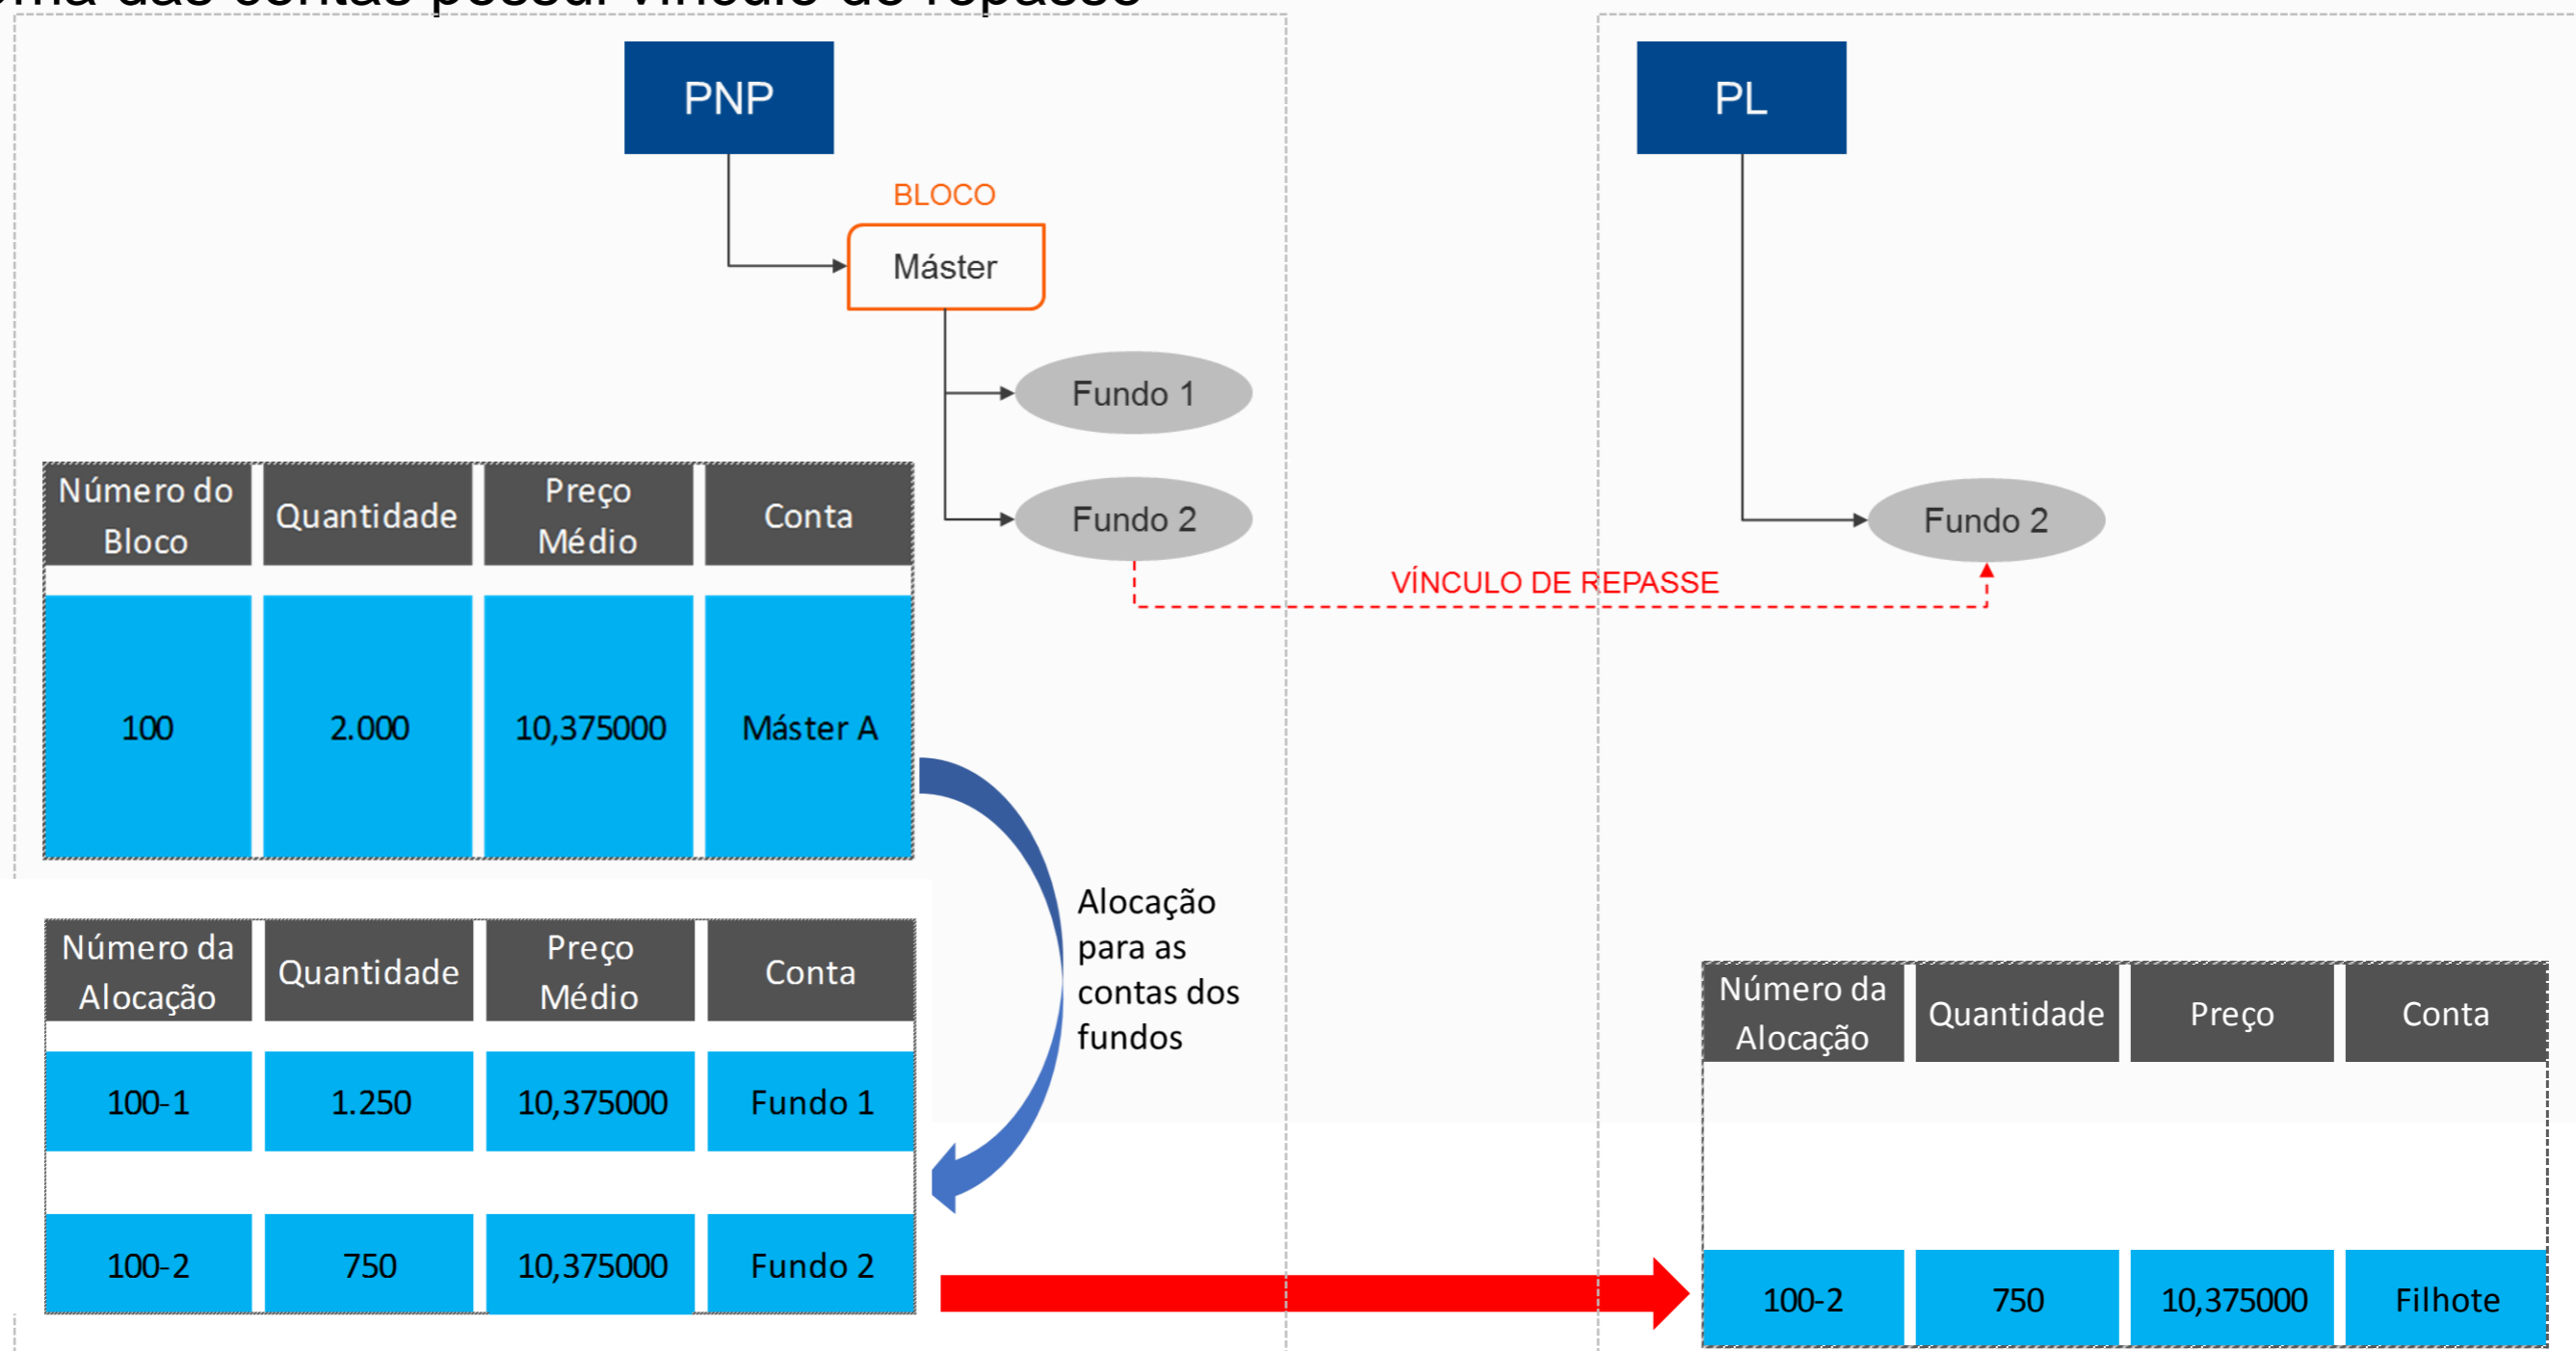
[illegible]

PNP

BLOCO

Máster

Fundo 1

Fundo 2

PL

Fundo 2

VÍNCULO DE REPASSE

| Número do Bloco | Quantidade | Preço Médio | Conta |
|---|---|---|---|
| 100 | 2.000 | 10,375000 | Máster A |

Alocação para as contas dos fundos

| Número da Alocação | Quantidade | Preço Médio | Conta |
|---|---|---|---|
| 100-1 | 1.250 | 10,375000 | Fundo 1 |
| 100-2 | 750 | 10,375000 | Fundo 2 |

| Número da Alocação | Quantidade | Preço | Conta |
|---|---|---|---|
| 100-2 | 750 | 10,375000 | Filhote |